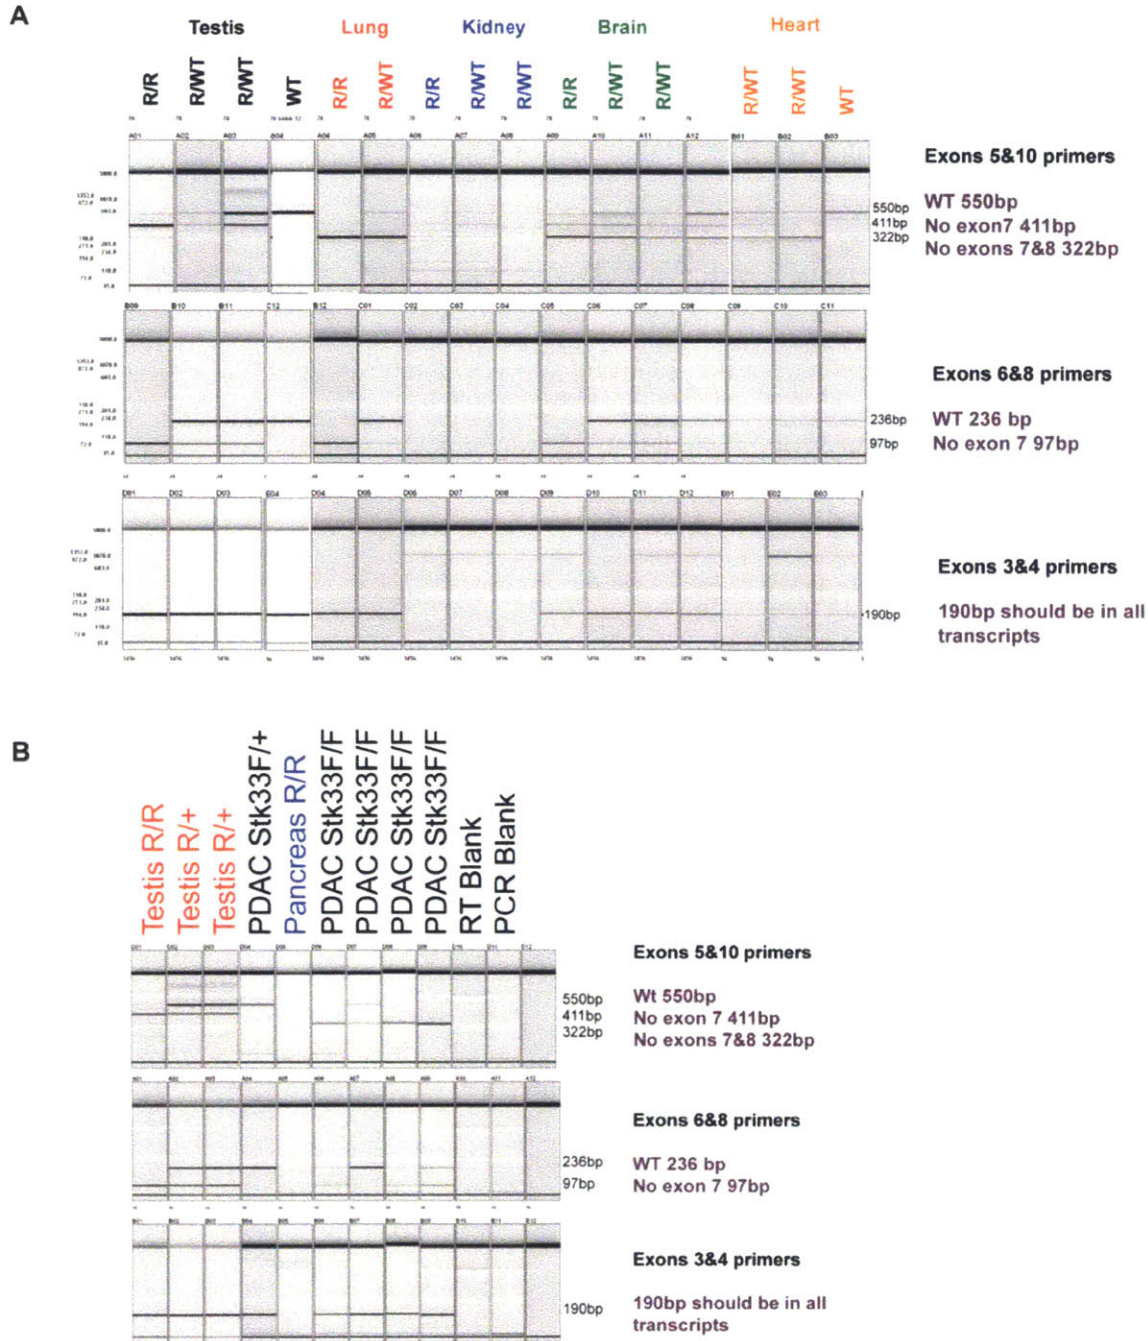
A

Testis Lung Kidney Brain Heart

R/R R/WT R/WT WT R/R R/WT R/R R/WT R/WT R/R R/WT R/WT R/WT R/WT WT

Exons 5&10 primers

550bp 411bp 322bp

WT 550bp
No exon7 411bp
No exons 7&8 322bp

Exons 6&8 primers

236bp 97bp

WT 236 bp
No exon 7 97bp

Exons 3&4 primers

190bp

190bp should be in all transcripts

B

Testis R/R Testis R/+ Testis R/+ PDAC Stk33F/+ Pancreas R/R PDAC Stk33F/F PDAC Stk33F/F PDAC Stk33F/F PDAC Stk33F/F RT Blank PCR Blank

Exons 5&10 primers

550bp 411bp 322bp

Wt 550bp
No exon 7 411bp
No exons 7&8 322bp

Exons 6&8 primers

236bp 97bp

WT 236 bp
No exon 7 97bp

Exons 3&4 primers

190bp

190bp should be in all transcripts